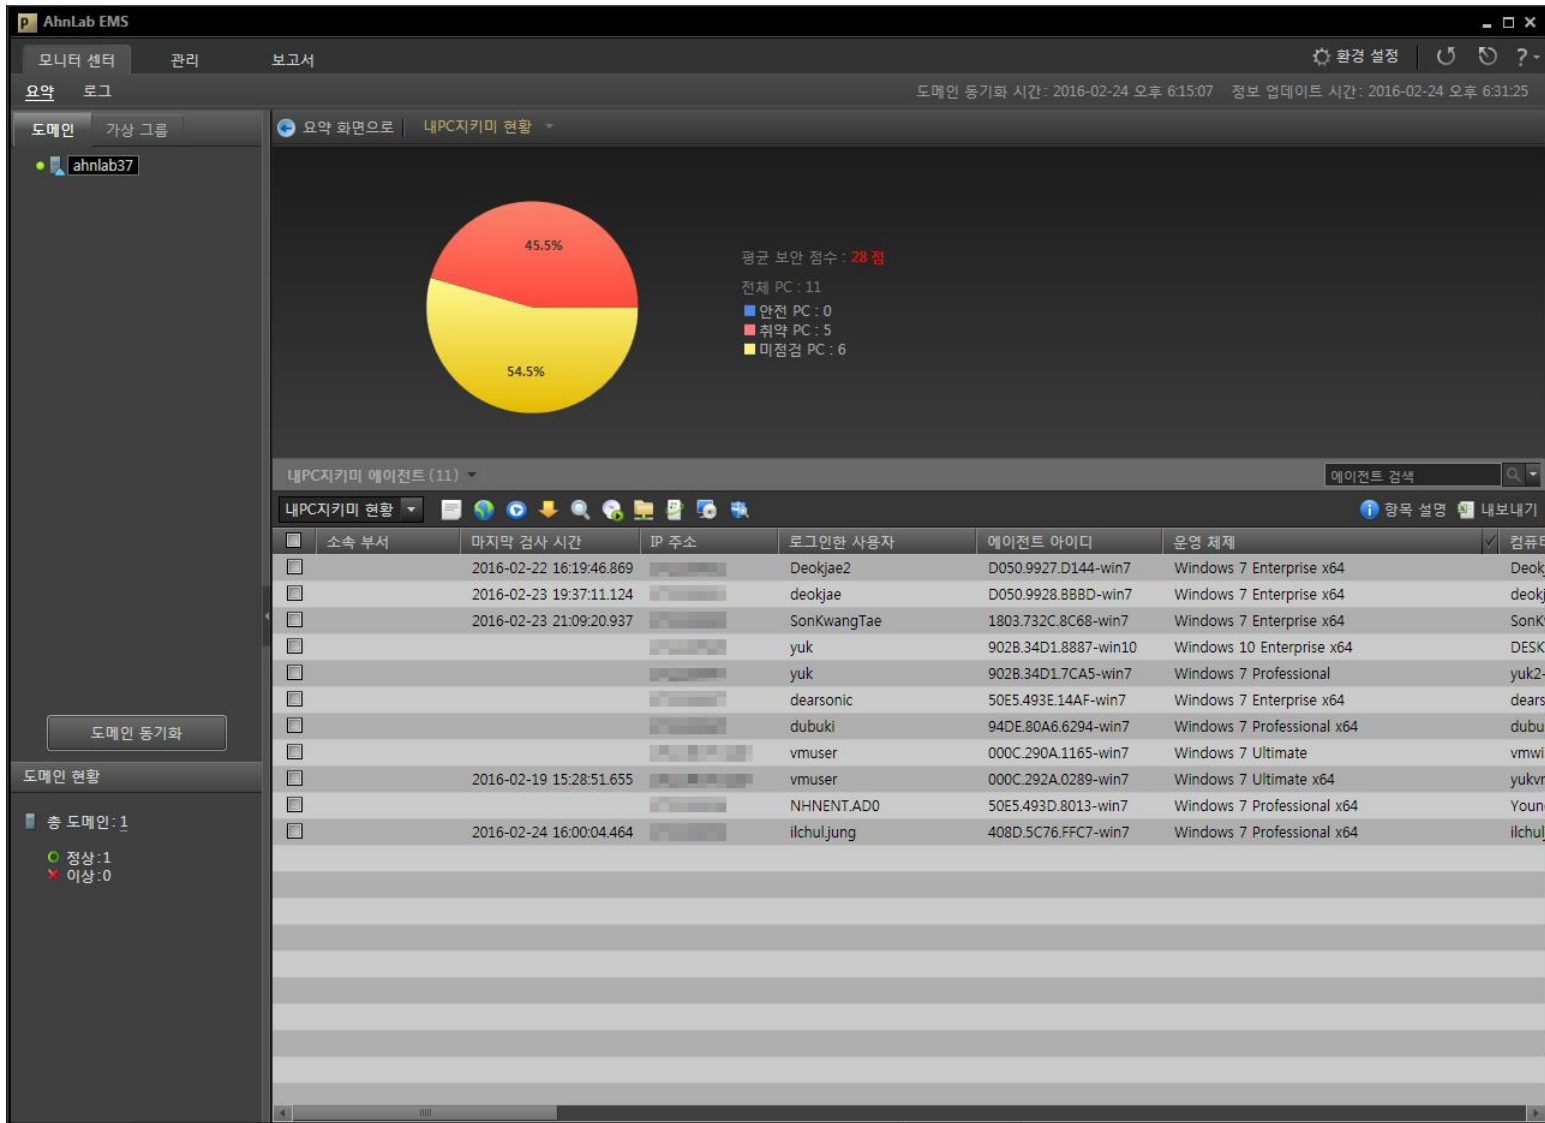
AhnLab EMS

모니터 센터 관리 보고서

환경 설정 ?

요약 로그

도메인 동기화 시간: 2016-02-24 오후 6:15:07 정보 업데이트 시간: 2016-02-24 오후 6:31:25

도메인 가상 그룹

ahnlab37

요약 화면으로 내PC지키미 현황

45.5%

54.5%

평균 보안 점수 : 28 점

전체 PC : 11

안전 PC : 0

취약 PC : 5

미점검 PC : 6

내PC지키미 에이전트 (11)

에이전트 검색

내PC지키미 현황

항목 설명 내보내기

| | 소속 부서 | 마지막 검사 시간 | IP 주소 | 로그인한 사용자 | 에이전트 아이디 | 운영 체제 | 컴퓨터 |
|---|---|---|---|---|---|---|---|
| | | 2016-02-22 16:19:46.869 | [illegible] | Deokjae2 | D050.9927.D144-win7 | Windows 7 Enterprise x64 | Deok |
| | | 2016-02-23 19:37:11.124 | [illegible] | deokjae | D050.9928.BBBD-win7 | Windows 7 Enterprise x64 | deokj |
| | | 2016-02-23 21:09:20.937 | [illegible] | SonKwangTae | 1803.732C.8C68-win7 | Windows 7 Enterprise x64 | SonK |
| | | | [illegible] | yuk | 902B.34D1.8887-win10 | Windows 10 Enterprise x64 | DESK |
| | | | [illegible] | yuk | 902B.34D1.7CA5-win7 | Windows 7 Professional | yuk2- |
| | | | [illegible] | dearsonic | 50E5.493E.14AF-win7 | Windows 7 Enterprise x64 | dears |
| | | | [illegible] | dubuki | 94DE.80A6.6294-win7 | Windows 7 Professional x64 | dubu |
| | | | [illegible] | vmuser | 000C.290A.1165-win7 | Windows 7 Ultimate | vmwi |
| | | 2016-02-19 15:28:51.655 | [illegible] | vmuser | 000C.292A.0289-win7 | Windows 7 Ultimate x64 | yukvr |
| | | | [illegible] | NHNENT.AD0 | 50E5.493D.8013-win7 | Windows 7 Professional x64 | Youn |
| | | 2016-02-24 16:00:04.464 | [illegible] | ilchul.jung | 408D.5C76.FFC7-win7 | Windows 7 Professional x64 | ilchul |

도메인 동기화

도메인 현황

총 도메인 : 1

정상 : 1

이상 : 0